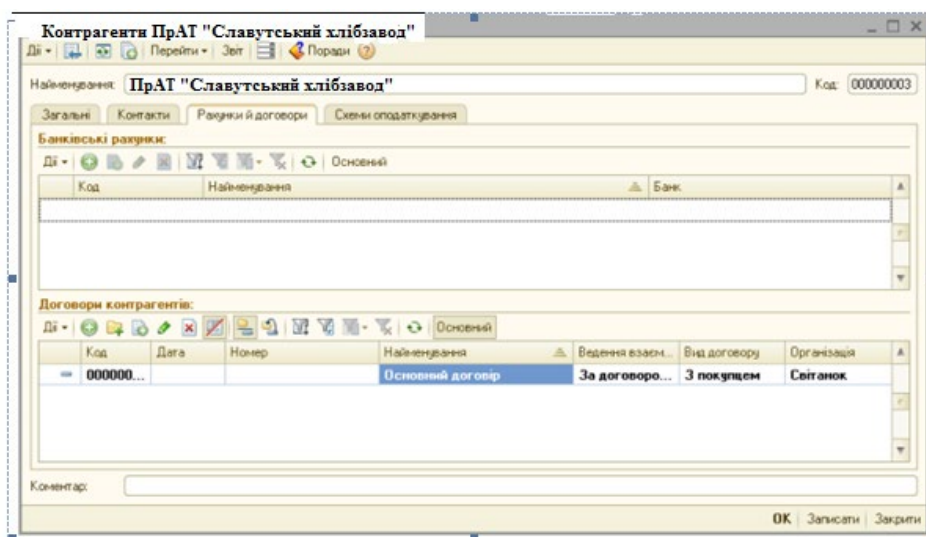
Контрагенти ПрАТ "Славутський хлібзавод"

Дії • Перейти • Звіт Поради

Найменування: ПрАТ "Славутський хлібзавод" Код: 000000003

Загальні | Контакти | Рахунки й договори | Схеми оподаткування

Банківські рахунки:

Дії • Основний

| Код | Найменування | Банк |
|---|---|---|
| | | |

Договори контрагентів:

Дії • Основний

| Код | Дата | Номер | Найменування | Ведення взаєм... | Вид договору | Організація |
|---|---|---|---|---|---|---|
| 000000... | | | Основний договір | За договоро... | З покупцем | Світанок |

Коментар:

OK | Записати | Закрити